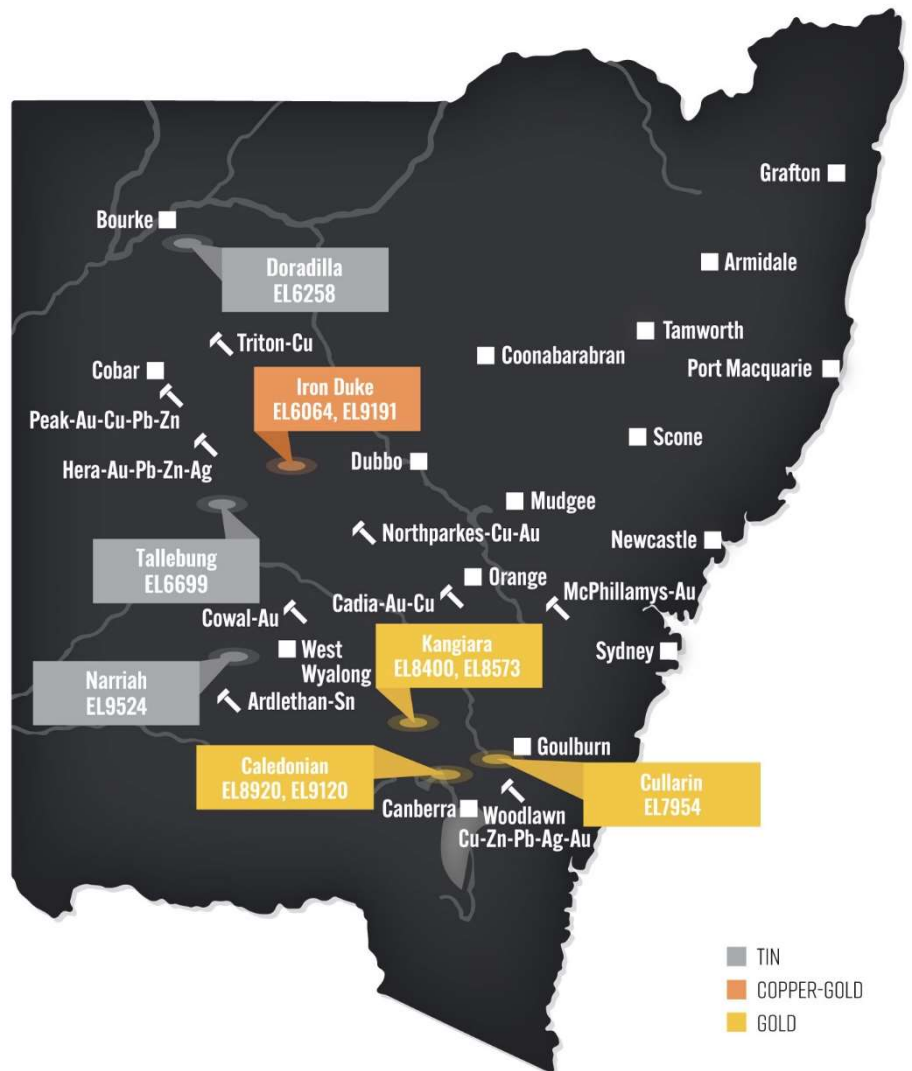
Grafton
Bourke
Doradilla
EL6258
Armidale
Tamworth
Triton-Cu
Coonabarabran
Port Macquarie
Cobar
Iron Duke
EL6064, EL9191
Peak-Au-Cu-Pb-Zn
Scone
Hera-Au-Pb-Zn-Ag
Dubbo
Mudgee
Northparkes-Cu-Au
Newcastle
Tallebung
EL6699
Orange
Cadia-Au-Cu
McPhillamys-Au
Cowal-Au
West Wyalong
Kangiara
EL8400, EL8573
Sydney
Narriah
EL9524
Ardlethan-Sn
Goulburn
Caledonian
EL8920, EL9120
Cullarin
EL7954
Canberra
Woodlawn
Cu-Zn-Pb-Ag-Au
TIN
COPPER-GOLD
GOLD